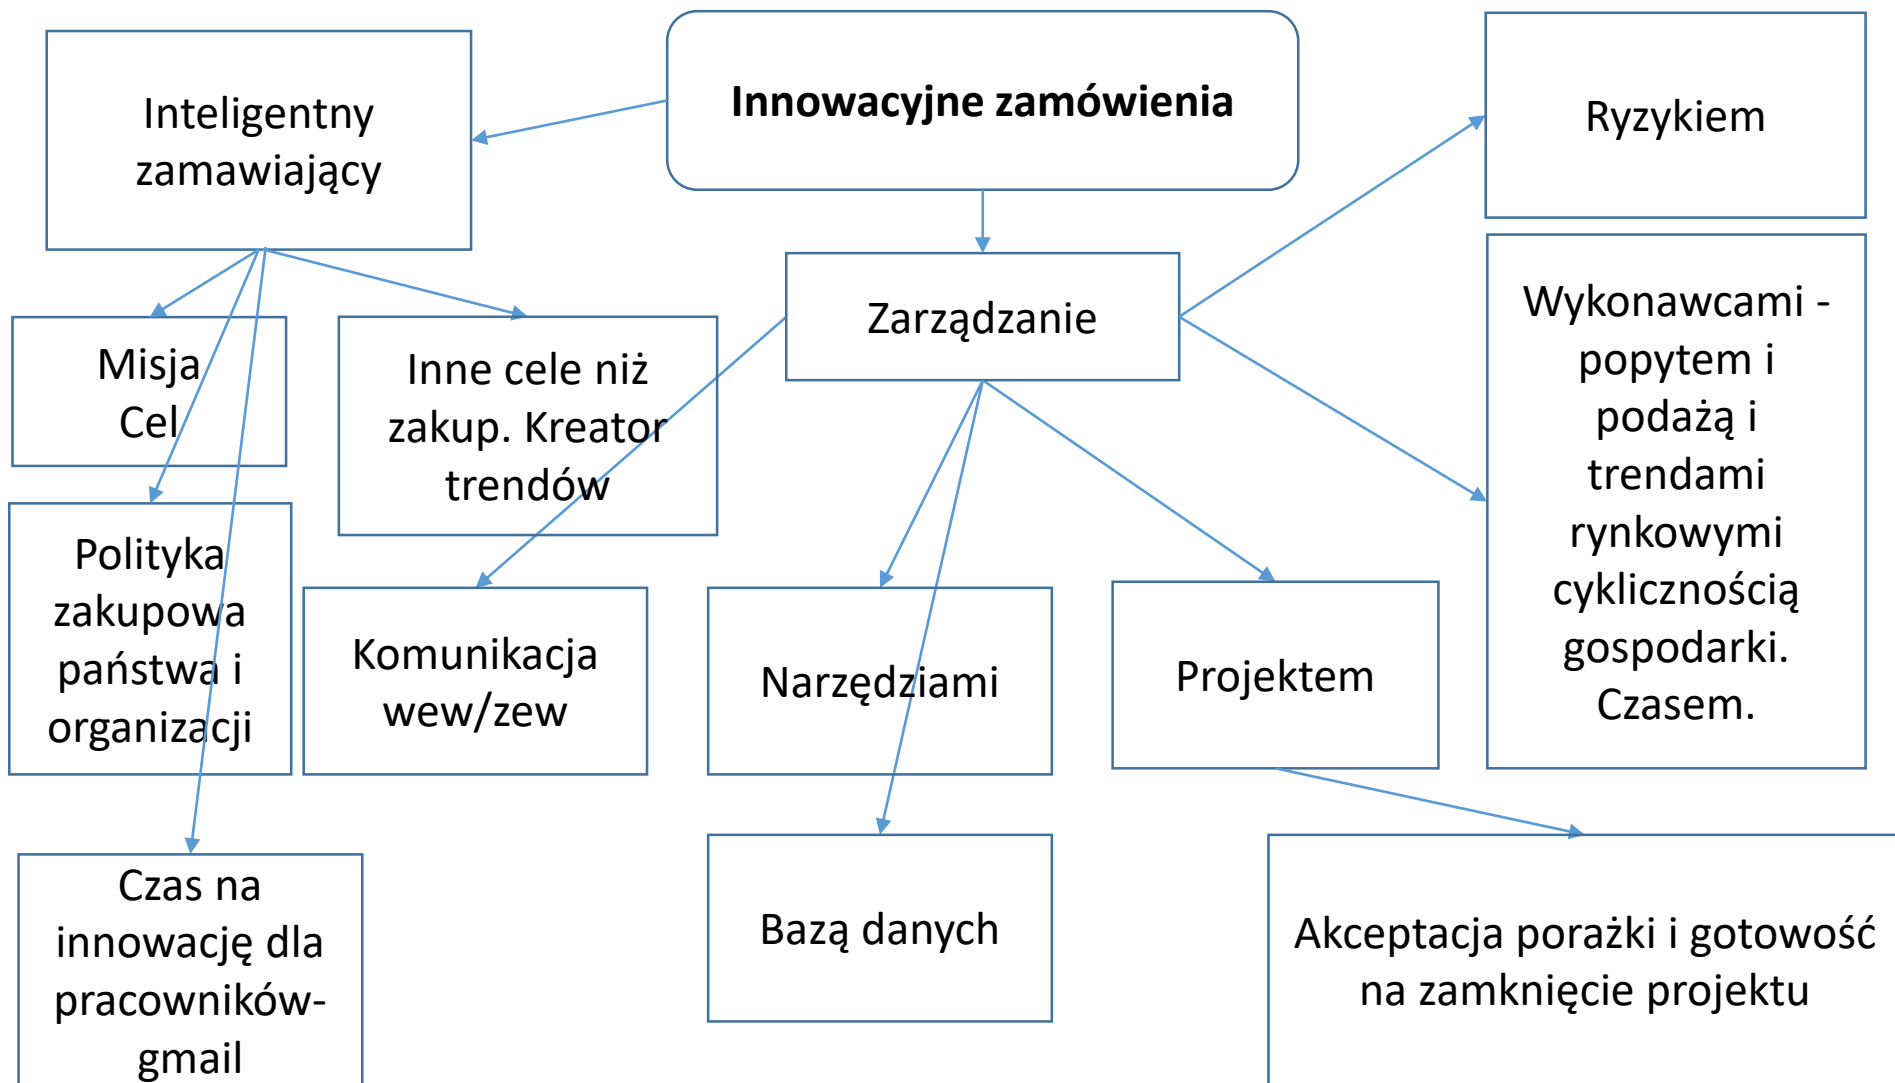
**Innowacyjne zamówienia**

Inteligentny zamawiający

Misja Cel

Inne cele niż zakup. Kreator trendów

Polityka zakupowa państwa i organizacji

Komunikacja wew/zew

Czas na innowację dla pracowników-gmail

Zarządzanie

Ryzykiem

Wykonawcami - popytem i podażą i trendami rynkowymi cyklicznością gospodarki. Czasem.

Narzędziami

Projektem

Bazą danych

Akceptacja porażki i gotowość na zamknięcie projektu